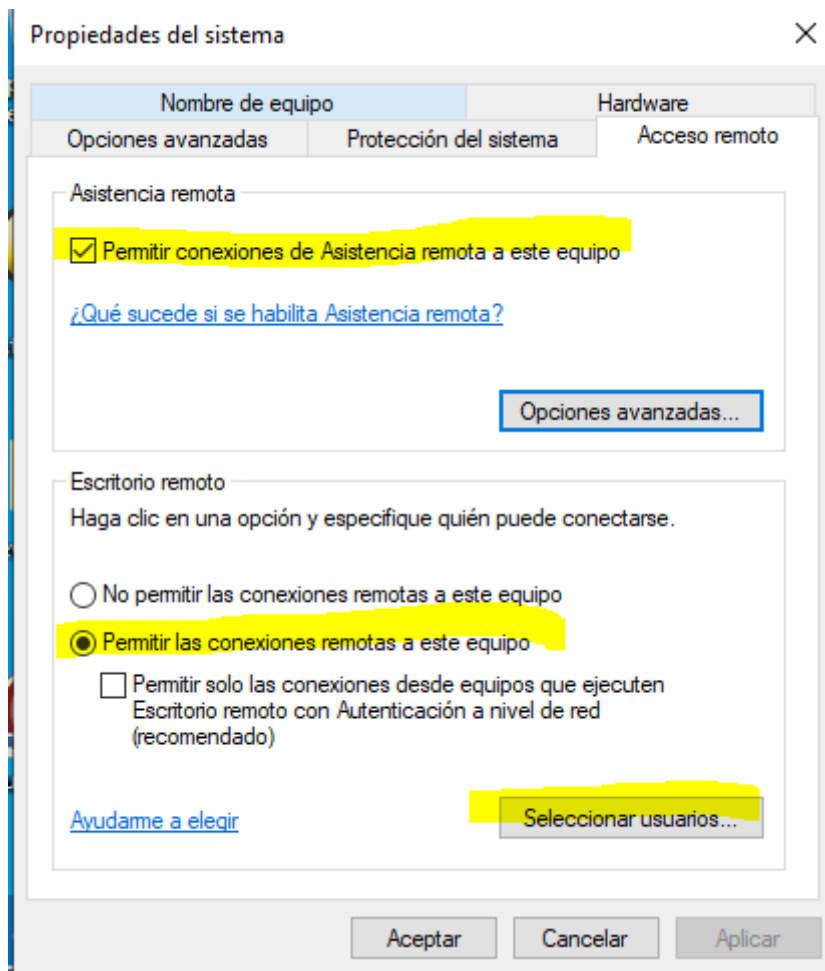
Propiedades del sistema

×

Nombre de equipo

Hardware

Opciones avanzadas

Protección del sistema

Acceso remoto

Asistencia remota

☑ Permitir conexiones de Asistencia remota a este equipo

¿Qué sucede si se habilita Asistencia remota?

Opciones avanzadas...

Escritorio remoto

Haga clic en una opción y especifique quién puede conectarse.

○ No permitir las conexiones remotas a este equipo

◉ Permitir las conexiones remotas a este equipo

☐ Permitir solo las conexiones desde equipos que ejecuten Escritorio remoto con Autenticación a nivel de red (recomendado)

Ayudarme a elegir

Seleccionar usuarios...

Aceptar

Cancelar

Aplicar